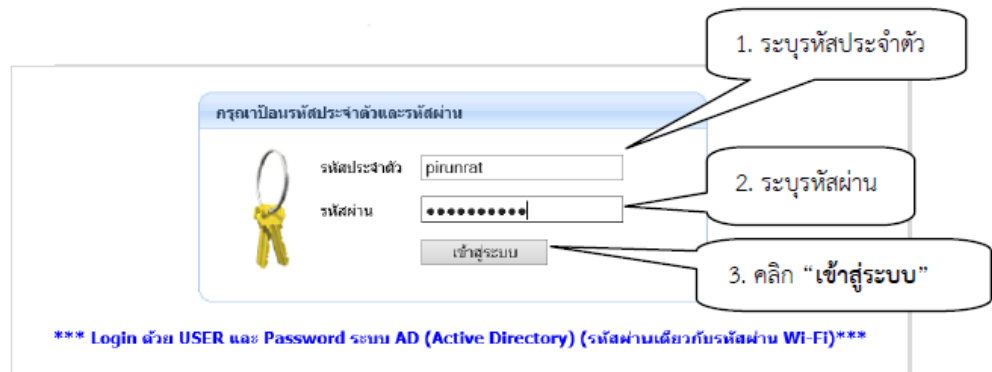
1. ระบุรหัสประจำตัว

กรุณาป้อนรหัสประจำตัวและรหัสผ่าน

รหัสประจำตัว pirunrat

2. ระบุรหัสผ่าน

รหัสผ่าน ••••••••••

เข้าสู่ระบบ

3. คลิก "เข้าสู่ระบบ"

*** Login ด้วย USER และ Password ระบบ AD (Active Directory) (รหัสผ่านเดียวกับรหัสผ่าน Wi-Fi)***